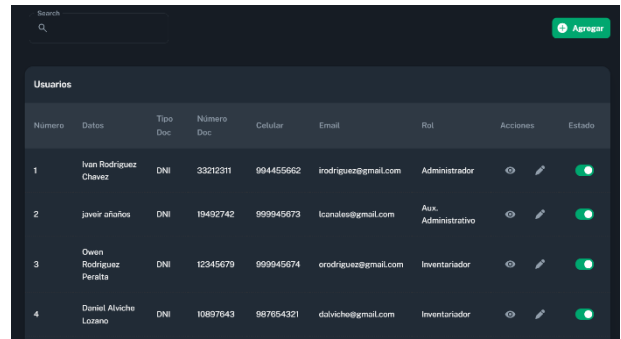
Search

Agregar

Usuarios

| Número | Datos | Tipo Doc | Número Doc | Celular | Email | Rol | Acciones | Estado |
|---|---|---|---|---|---|---|---|---|
| 1 | Ivan Rodriguez Chavez | DNI | 33212311 | 994455662 | irodriguez@gmail.com | Administrador | | |
| 2 | javeir añaños | DNI | 19492742 | 999945673 | lcanales@gmail.com | Aux. Administrativo | | |
| 3 | Owen Rodriguez Peralta | DNI | 12345679 | 999945674 | orodriguez@gmail.com | Inventariador | | |
| 4 | Daniel Alviche Lozano | DNI | 10897643 | 987654321 | dalviche@gmail.com | Inventariador | | |